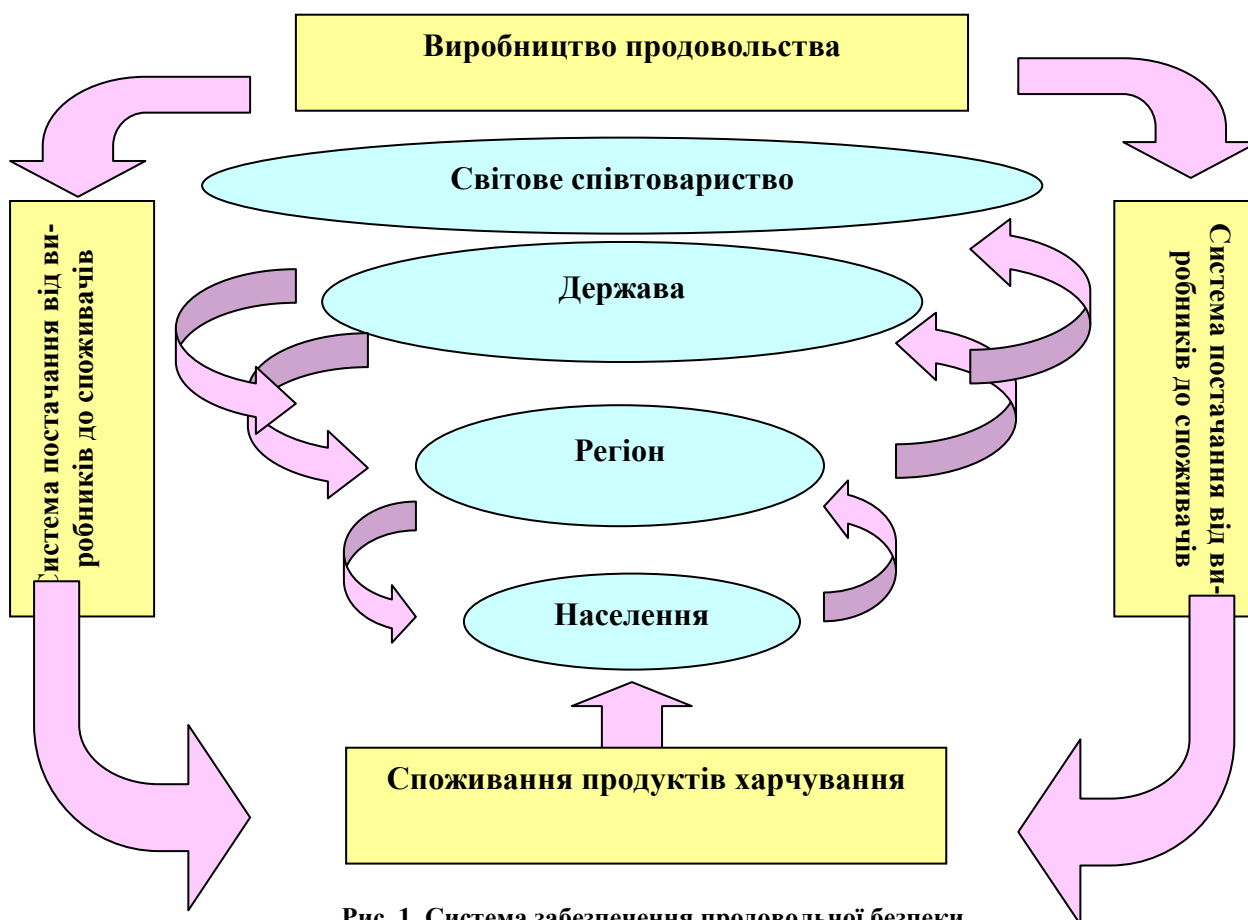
Виробництво продовольства

Світове співтовариство

Держава

Регіон

Населення

Система постачання від виробників до споживачів

Система постачання від виробників до споживачів

Споживання продуктів харчування

Рис. 1. Система забезпечення продовольчої безпеки